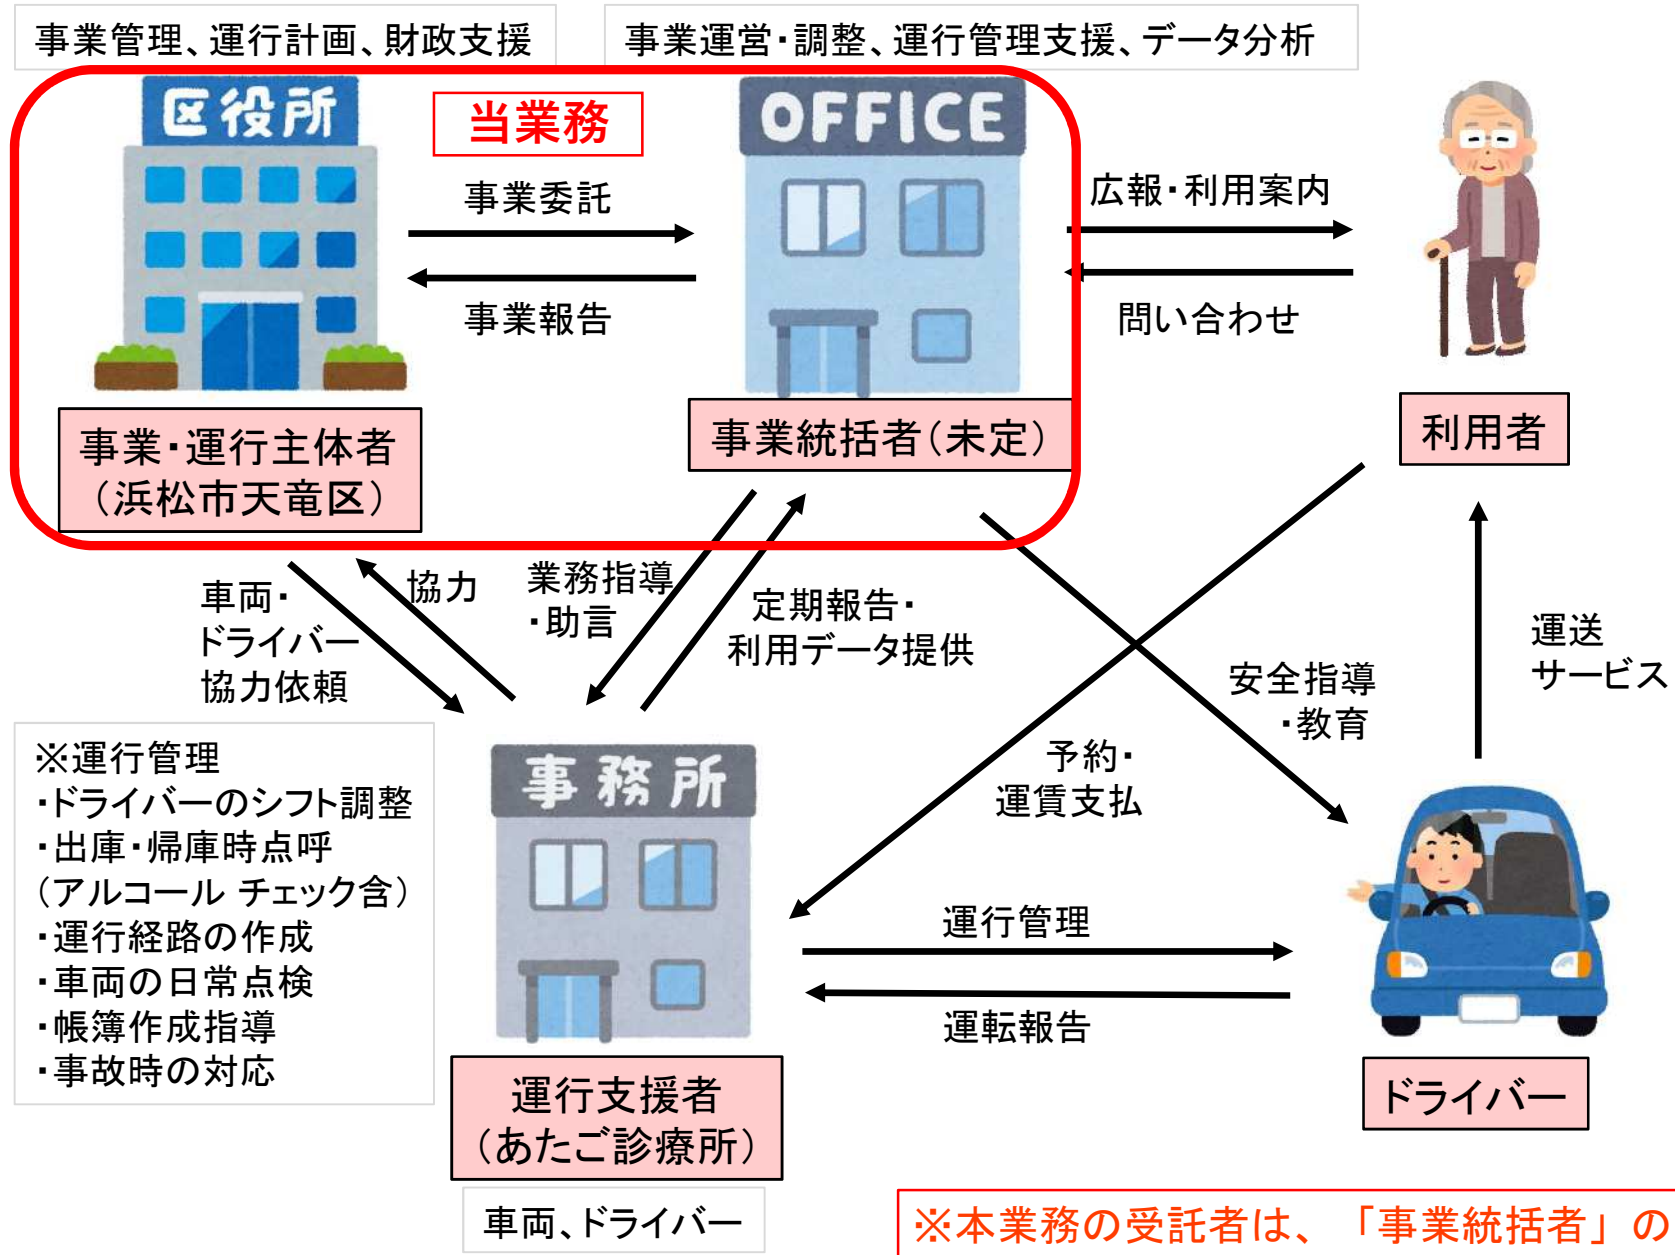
事業管理、運行計画、財政支援

事業運営・調整、運行管理支援、データ分析

区役所

当業務

OFFICE

事業委託

事業報告

広報・利用案内

問い合わせ

事業・運行主体者
（浜松市天竜区）

事業統括者（未定）

利用者

車両・
ドライバー
協力依頼

協力

業務指導
・助言

定期報告・
利用データ提供

安全指導
・教育

運送
サービス

予約・
運賃支払

※運行管理
・ドライバーのシフト調整
・出庫・帰庫時点呼
（アルコール チェック含）
・運行経路の作成
・車両の日常点検
・帳簿作成指導
・事故時の対応

事務所

運行管理

運転報告

運行支援者
（あたご診療所）

ドライバー

車両、ドライバー

※本業務の受託者は、「事業統括者」の